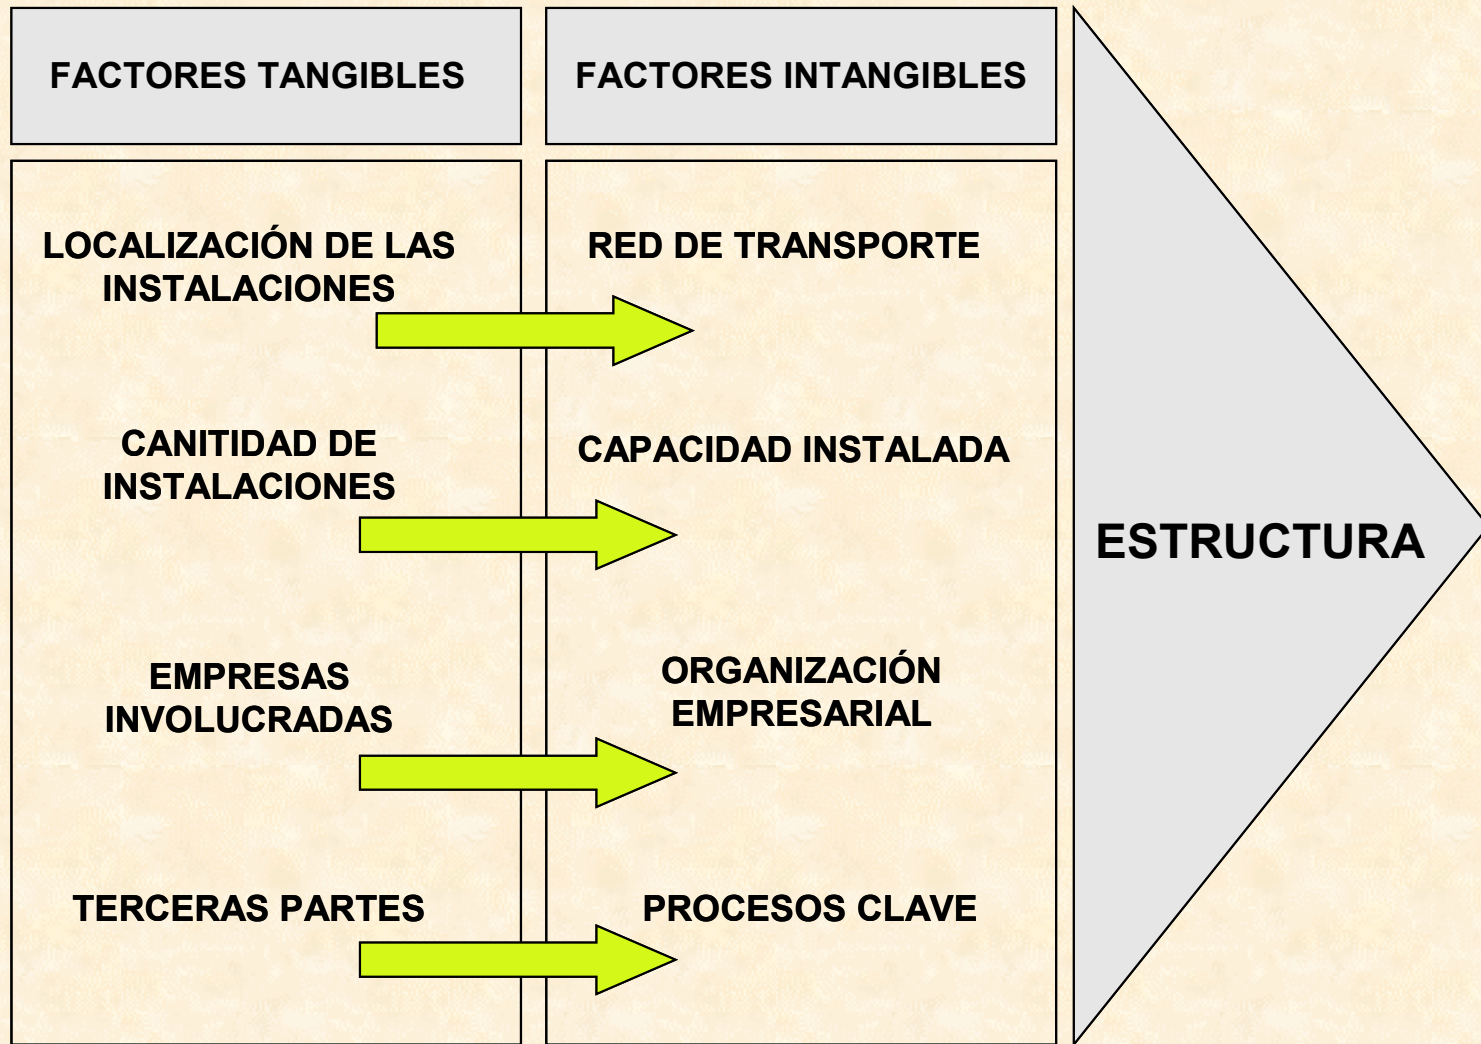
FACTORES TANGIBLES

FACTORES INTANGIBLES

LOCALIZACIÓN DE LAS INSTALACIONES

RED DE TRANSPORTE

CANITIDAD DE INSTALACIONES

CAPACIDAD INSTALADA

EMPRESAS INVOLUCRADAS

ORGANIZACIÓN EMPRESARIAL

TERCERAS PARTES

PROCESOS CLAVE

ESTRUCTURA